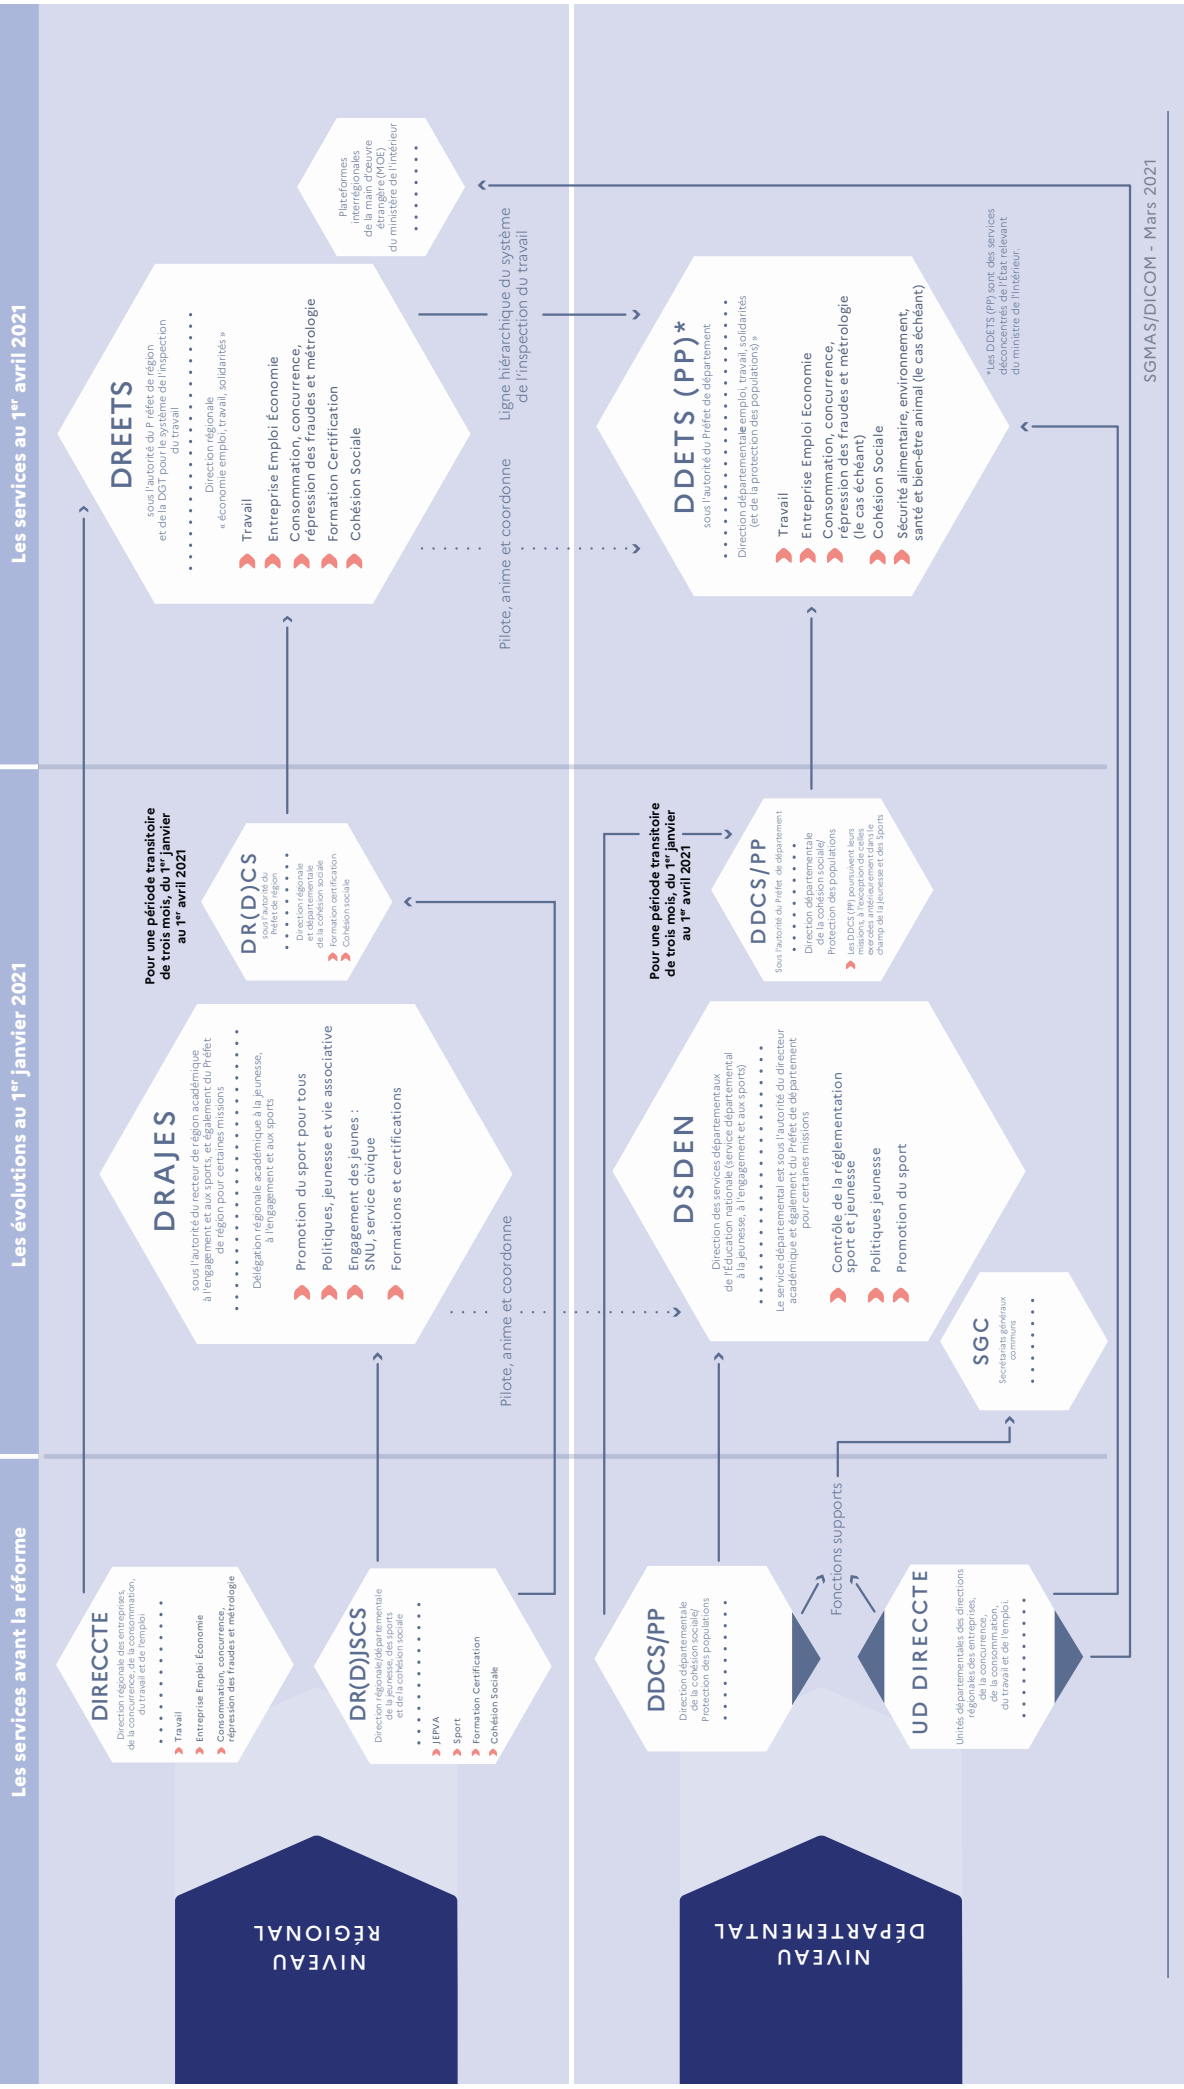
NIVEAU RÉGIONAL

NIVEAU DÉPARTEMENTAL

Les services avant la réforme

Les évolutions au 1er janvier 2021

Les services au 1er avril 2021

DIRECCTE
Direction régionale des entreprises, de la concurrence, de la consommation, du travail et de l'emploi
Travail
Entreprise Emploi Économie
Consommation, concurrence, répression des fraudes et métrologie

DR(D)JSCS
Direction régionale/départementale de la jeunesse, des sports et de la cohésion sociale
JEPVA
Sport
Formation Certification
Cohésion Sociale

DDCS/PP
Direction départementale de la cohésion sociale/ Protection des populations

UD DIRECCTE
Unités départementales des directions régionales des entreprises, de la concurrence, de la consommation, du travail et de l'emploi

Fonctions supports

DRAJES
sous l'autorité du recteur de région académique à l'engagement et aux sports, et également du Préfet de région pour certaines missions
Délégation régionale académique à la jeunesse, à l'engagement et aux sports
Promotion du sport pour tous
Politiques, jeunesse et vie associative
Engagement des jeunes : SNU, service civique
Formations et certifications

Pour une période transitoire de trois mois, du 1er janvier au 1er avril 2021

DR(D)CS
sous l'autorité du Préfet de région
Direction régionale et départementale de la cohésion sociale
Formation Certification
Cohésion sociale

Pilote, anime et coordonne

DSDEN
Direction des services départementaux de l'Éducation nationale (service départemental à la jeunesse, à l'engagement et aux sports)
Le service départemental est sous l'autorité du directeur académique et également du Préfet de département pour certaines missions
Contrôle de la réglementation sport et jeunesse
Politiques jeunesse
Promotion du sport

SGC
Secrétariats généraux communs

Pour une période transitoire de trois mois, du 1er janvier au 1er avril 2021

DDCS/PP
Sous l'autorité du Préfet de département
Direction départementale de la cohésion sociale/ Protection des populations
Les DDCS (PP) poursuivent leurs missions, à l'exception de celles exercées antérieurement dans le champ de la Jeunesse et des Sports

DREETS
sous l'autorité du P réfet de région et de la DGT pour le système de l'inspection du travail
Direction régionale « économie emploi, travail, solidarités »
Travail
Entreprise Emploi Économie
Consommation, concurrence, répression des fraudes et métrologie
Formation Certification
Cohésion Sociale

Plateformes interrégionales de la main d'œuvre étrangère (MOE) du ministère de l'Intérieur

Ligne hiérarchique du système de l'inspection du travail

Pilote, anime et coordonne

DDETS (PP)*
sous l'autorité du Préfet de département
Direction départementale emploi, travail, solidarités (et de la protection des populations) »
Travail
Entreprise Emploi Economie
Consommation, concurrence, répression des fraudes et métrologie (le cas échéant)
Cohésion Sociale
Sécurité alimentaire, environnement, santé et bien-être animal (le cas échéant)

*Les DDETS (PP) sont des services déconcentrés de l'État relevant du ministère de l'Intérieur.

SGMAS/DICOM - Mars 2021